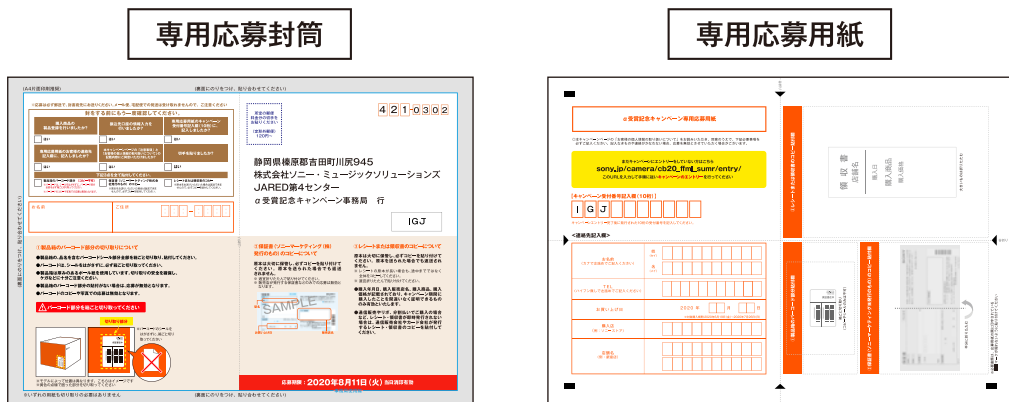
専用応募封筒

専用応募用紙

(A4片面印刷で印刷)

(裏面にのりをつけ、貼り合わせてください)

421-0302

静岡県榛原郡吉田町川尻945
株式会社ソニー・ミュージックソリューションズ
JARED第4センター
α受賞記念キャンペーン事務局 行

IGJ

SAMPLE

応募期限：2020年8月11日(火) 当日消印有効

α受賞記念キャンペーン専用応募用紙

sony.jp/camera/cb20_ffml_sumr/entry/

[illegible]

IGJ

＜連絡先記入欄＞

2020年 月 日

領収書